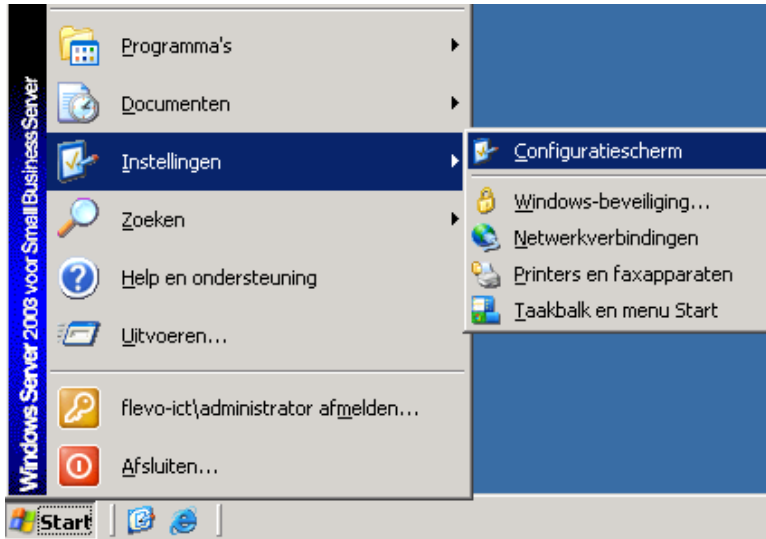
Windows Server 2003 voor Small Business Server

Programma's
Documenten
Instellingen
Zoeken
Help en ondersteuning
Uitvoeren...
flevo-ict\administrator afmelden...
Afsluiten...

Configuratiescherm
Windows-beveiliging...
Netwerkverbindingen
Printers en faxapparaten
Taakbalk en menu Start

Start